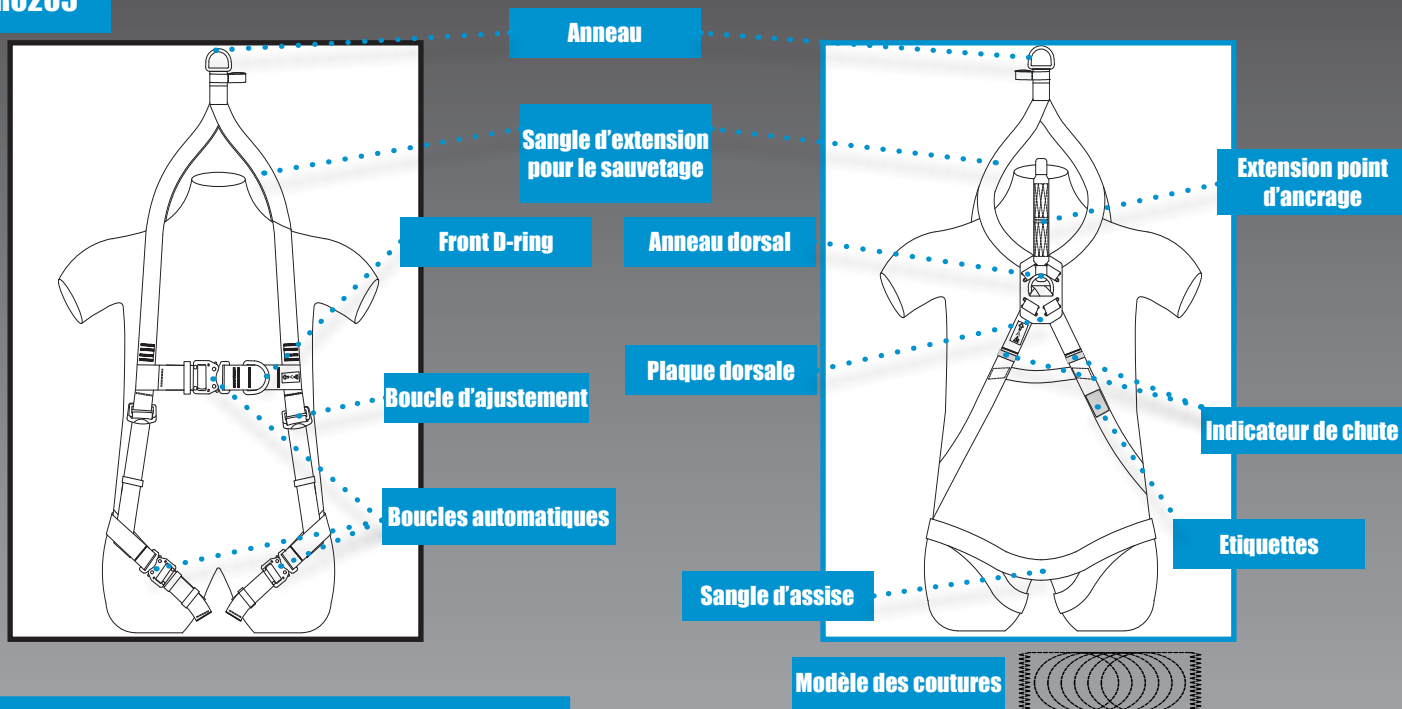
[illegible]

Anneau

Sangle d'extension pour le sauvetage

Extension point d'ancrage

Front D-ring

Anneau dorsal

Plaque dorsale

Boucle d'ajustement

Indicateur de chute

Boucles automatiques

Etiquettes

Sangle d'assise

Modèle des coutures